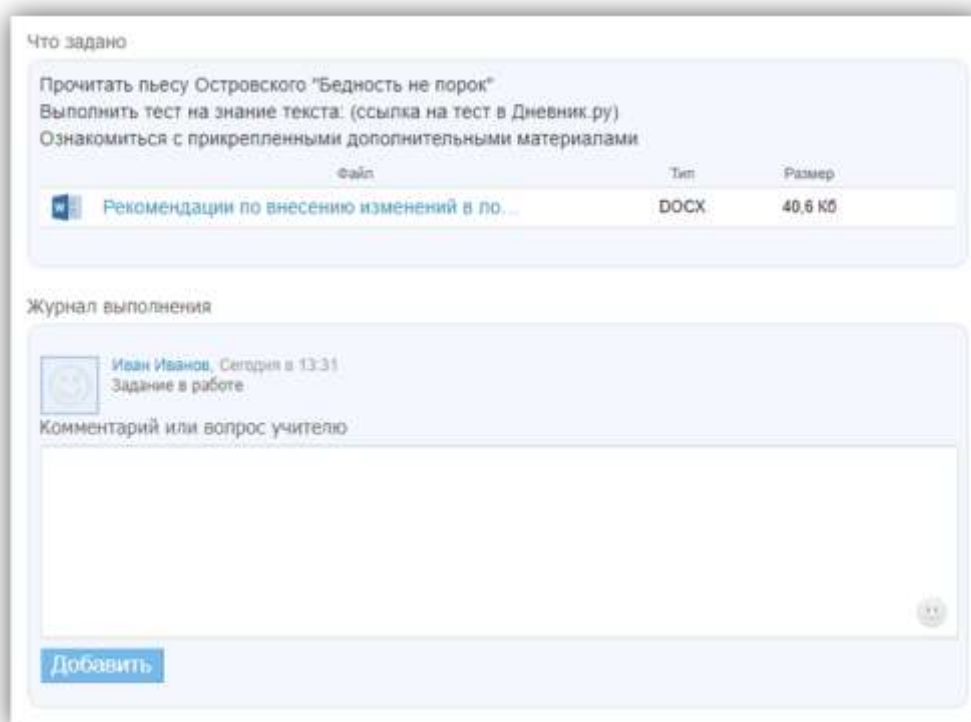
Что задано

Прочитать пьесу Островского "Бедность не порок"
Выполнить тест на знание текста: (ссылка на тест в Дневник.ру)
Ознакомиться с прикрепленными дополнительными материалами

| Файл | Тип | Размер |
|---|---|---|
| Рекомендации по внесению изменений в ло... | DOCX | 40,6 Кб |

Журнал выполнения

Иван Иванов, Сегодня в 13:31
Задание в работе

Комментарий или вопрос учителю

Добавить